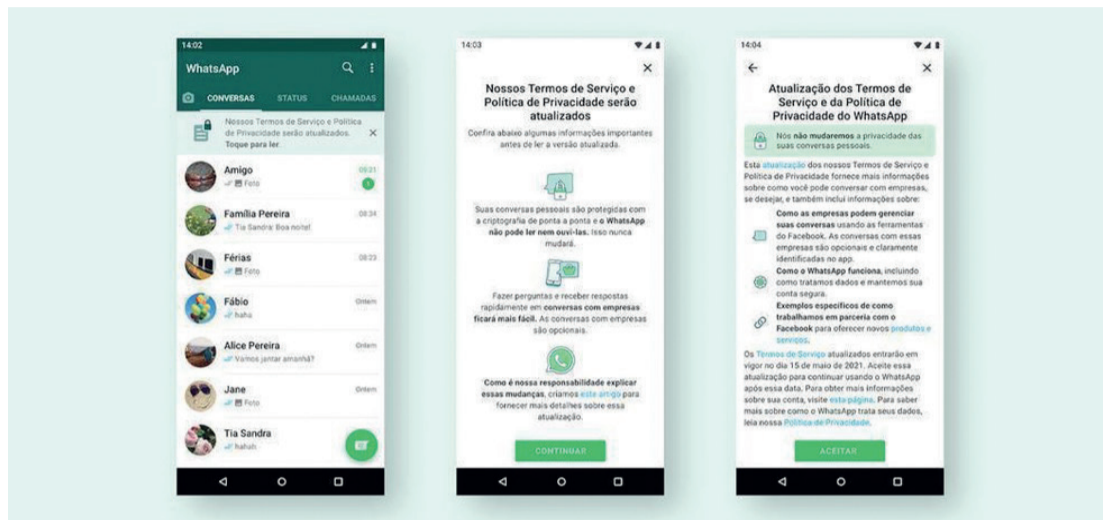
14:02

WhatsApp

CONVERSAS STATUS CHAMADAS

Nossos Termos de Serviço e Política de Privacidade serão atualizados. Toque para ler.

Amigo 09:31
Foto
1

Família Pereira 08:34
Tia Sandra: Boa noite!

Férias 08:23
Foto

Fábio Ontem
haha

Alice Pereira Ontem
Vamos jantar amanhã?

Jane Ontem
Foto

Tia Sandra
hahah

14:03

Nossos Termos de Serviço e Política de Privacidade serão atualizados

Confira abaixo algumas informações importantes antes de ler a versão atualizada.

Suas conversas pessoais são protegidas com a criptografia de ponta a ponta e o WhatsApp não pode ler nem ouvi-las. Isso nunca mudará.

Fazer perguntas e receber respostas rapidamente em conversas com empresas ficará mais fácil. As conversas com empresas são opcionais.

Como é nossa responsabilidade explicar essas mudanças, criamos este artigo para fornecer mais detalhes sobre essa atualização.

CONTINUAR

14:04

Atualização dos Termos de Serviço e da Política de Privacidade do WhatsApp

Nós não mudaremos a privacidade das suas conversas pessoais.

Esta atualização dos nossos Termos de Serviço e Política de Privacidade fornece mais informações sobre como você pode conversar com empresas, se desejar, e também inclui informações sobre:

Como as empresas podem gerenciar suas conversas usando as ferramentas do Facebook. As conversas com essas empresas são opcionais e claramente identificadas no app.

Como o WhatsApp funciona, incluindo como tratamos dados e mantemos sua conta segura.

Exemplos específicos de como trabalhamos em parceria com o Facebook para oferecer novos produtos e serviços.

Os Termos de Serviço atualizados entrarão em vigor no dia 15 de maio de 2021. Aceite essa atualização para continuar usando o WhatsApp após essa data. Para obter mais informações sobre sua conta, visite esta página. Para saber mais sobre como o WhatsApp trata seus dados, leia nossa Política de Privacidade.

ACEITAR